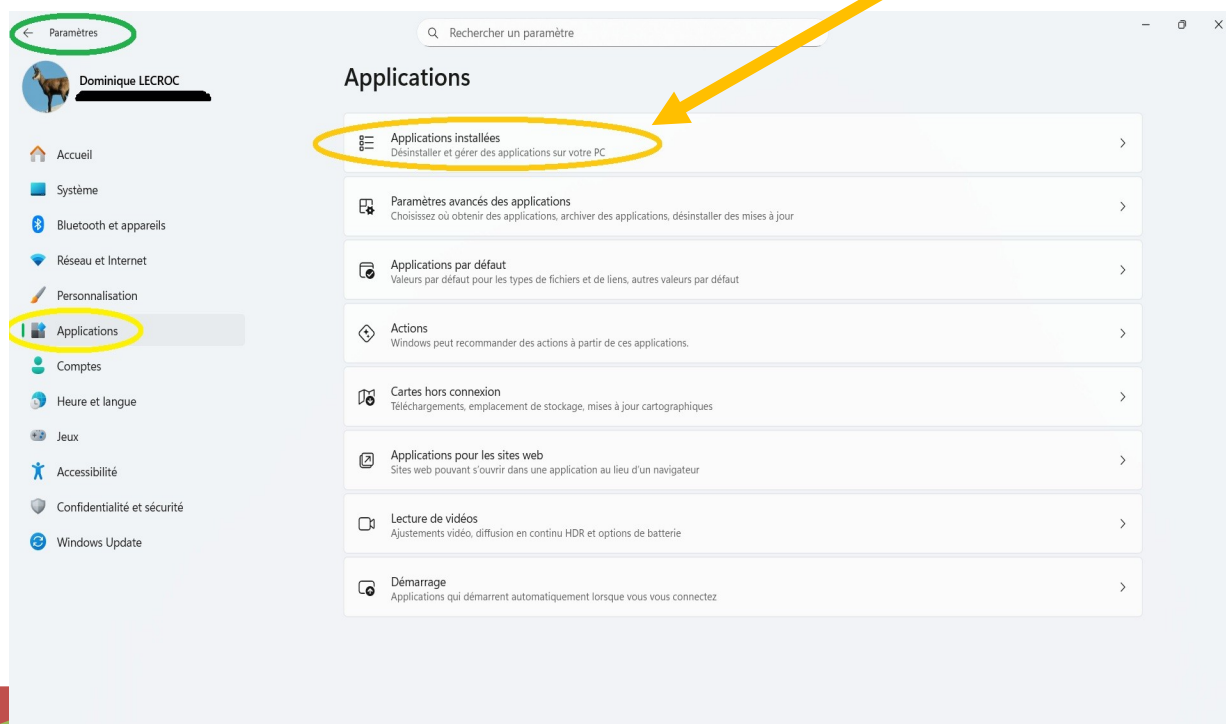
Paramètres

Rechercher un paramètre

Dominique LECROC

Accueil
Système
Bluetooth et appareils
Réseau et Internet
Personnalisation
Applications
Comptes
Heure et langue
Jeux
Accessibilité
Confidentialité et sécurité
Windows Update

Applications

Applications installées
Désinstaller et gérer des applications sur votre PC

Paramètres avancés des applications
Choisissez où obtenir des applications, archiver des applications, désinstaller des mises à jour

Applications par défaut
Valeurs par défaut pour les types de fichiers et de liens, autres valeurs par défaut

Actions
Windows peut recommander des actions à partir de ces applications.

Cartes hors connexion
Téléchargements, emplacement de stockage, mises à jour cartographiques

Applications pour les sites web
Sites web pouvant s'ouvrir dans une application au lieu d'un navigateur

Lecture de vidéos
Ajustements vidéo, diffusion en continu HDR et options de batterie

Démarrage
Applications qui démarrent automatiquement lorsque vous vous connectez